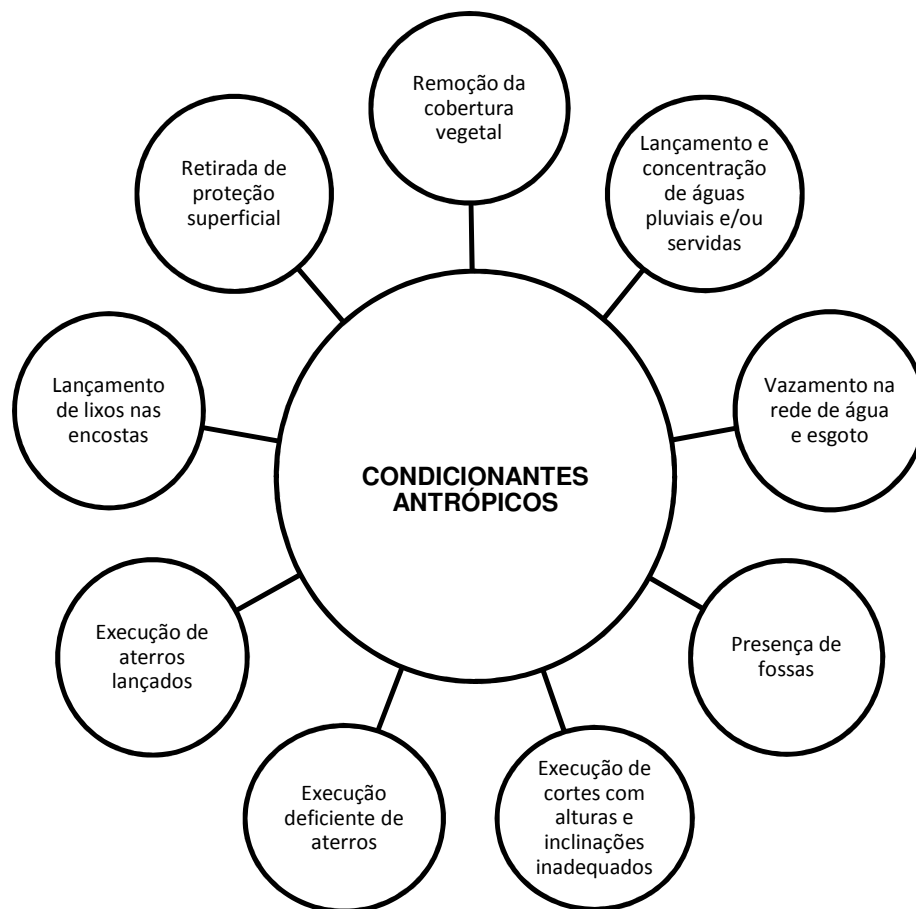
CONDICIONANTES ANTRÓPICOS

Remoção da cobertura vegetal

Lançamento e concentração de águas pluviais e/ou servidas

Vazamento na rede de água e esgoto

Presença de fossas

Execução de cortes com alturas e inclinações inadequados

Execução deficiente de aterros

Execução de aterros lançados

Lançamento de lixos nas encostas

Retirada de proteção superficial